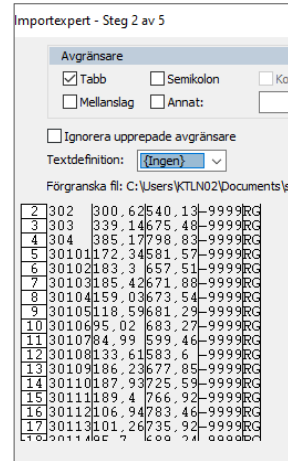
Importexpert - Steg 2 av 5

Avgränsare

Tabb
Semikolon
Ko
Mellanslag
Annat:

Ignorera upprepade avgränsare

Textdefinition: {Ingen}

Förgranska fil: C:\Users\KTLN02\Documents\s

| 2 | 302 | 300,62 | 540,13 | -9999 | RG |
|---|---|---|---|---|---|
| 3 | 303 | 339,14 | 675,48 | -9999 | RG |
| 4 | 304 | 385,17 | 798,83 | -9999 | RG |
| 5 | 30101 | 172,34 | 581,57 | -9999 | RG |
| 6 | 30102 | 183,3 | 657,51 | -9999 | RG |
| 7 | 30103 | 185,42 | 671,88 | -9999 | RG |
| 8 | 30104 | 159,03 | 673,54 | -9999 | RG |
| 9 | 30105 | 118,59 | 681,29 | -9999 | RG |
| 10 | 30106 | 95,02 | 683,27 | -9999 | RG |
| 11 | 30107 | 84,99 | 599,46 | -9999 | RG |
| 12 | 30108 | 133,61 | 583,6 | -9999 | RG |
| 13 | 30109 | 186,23 | 677,85 | -9999 | RG |
| 14 | 30110 | 187,93 | 725,59 | -9999 | RG |
| 15 | 30111 | 189,4 | 766,92 | -9999 | RG |
| 16 | 30112 | 106,94 | 783,46 | -9999 | RG |
| 17 | 30113 | 101,26 | 735,92 | -9999 | RG |
| 18 | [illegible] | | | | |